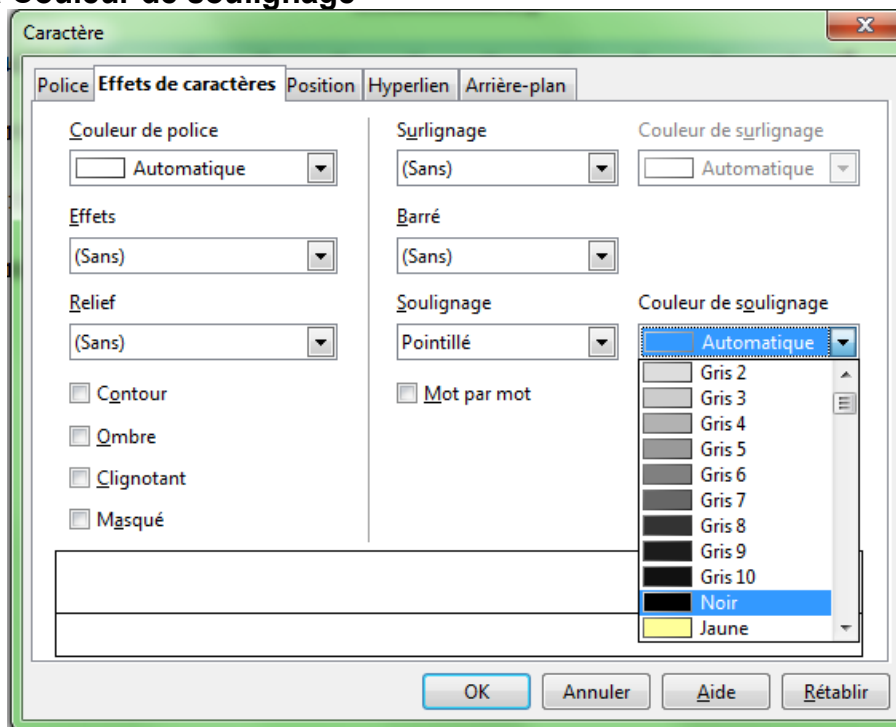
Couleur de soulignage

Caractère

Police | Effets de caractères | Position | Hyperlien | Arrière-plan

Couleur de police
Automatique

Effets
(Sans)

Relief
(Sans)

Contour
Ombre
Clignotant
Masqué

Surlignage
(Sans)

Barré
(Sans)

Soulignage
Pointillé

Mot par mot

Couleur de surlignage
Automatique

Couleur de soulignage
Automatique

Gris 2
Gris 3
Gris 4
Gris 5
Gris 6
Gris 7
Gris 8
Gris 9
Gris 10
Noir
Jaune

OK
Annuler
Aide
Rétablir